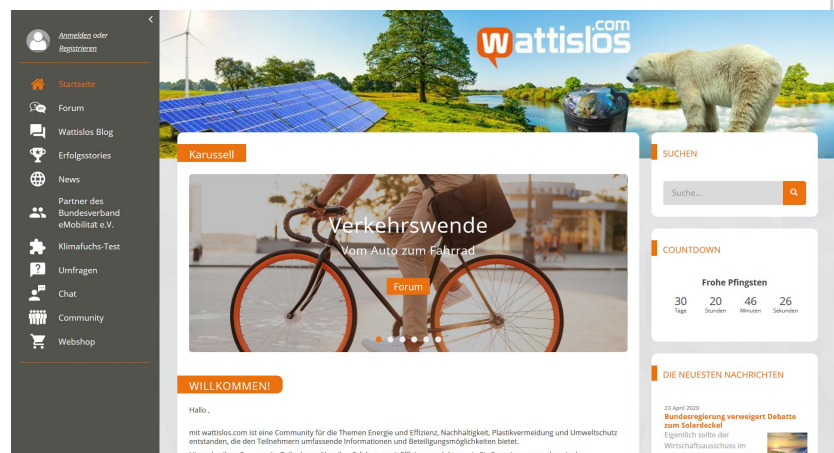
Anmelden oder Registrieren

Startseite
Forum
Wattislos Blog
Erfolgsstories
News
Partner des Bundesverband eMobilität e.V.
Klimafuchs-Test
Umfragen
Chat
Community
Webshop

wattislos.com

Karussell

Verkehrswende
Vom Auto zum Fahrrad
Forum

WILLKOMMEN!

Hallo ,

mit wattislos.com ist eine Community für die Themen Energie und Effizienz, Nachhaltigkeit, Plastikvermeidung und Umweltschutz entstanden, die den Teilnehmern umfassende Informationen und Beteiligungsmöglichkeiten bietet.

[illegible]

SUCHEN

Suche...

COUNTDOWN

Frohe Pfingsten

| 30 | 20 | 46 | 26 |
|---|---|---|---|
| Tage | Stunden | Minuten | Sekunden |

DIE NEUESTEN NACHRICHTEN

23 April 2020
Bundesregierung verweigert Debatte zum Solardeckel
Eigentlich sollte der Wirtschaftsausschuss im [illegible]